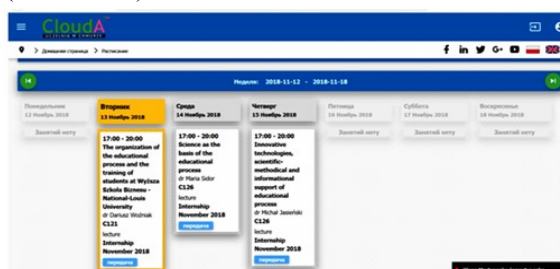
CloudA
UCZELNIA W CHMURZE

Домашняя страница > Расписание

f in G+

Неделя: 2018-11-12 - 2018-11-18

Понедельник
12 Ноябрь 2018
Занятий нету

Вторник
13 Ноябрь 2018
17:00 - 20:00
The organization of the educational process and the training of students at Wyższa Szkoła Biznesu - National-Louis University
dr Dariusz Woźniak
C121
lecture
Internship November 2018
передача

Среда
14 Ноябрь 2018
17:00 - 20:00
Science as the basis of the educational process
dr Maria Sidor
C126
lecture
Internship November 2018
передача

Четверг
15 Ноябрь 2018
17:00 - 20:00
Innovative technologies, scientific-methodical and informational support of educational process
dr Michał Jasieński
C126
lecture
Internship November 2018
передача

Пятница
16 Ноябрь 2018
Занятий нету

Суббота
17 Ноябрь 2018
Занятий нету

Воскресенье
18 Ноябрь 2018
Занятий нету